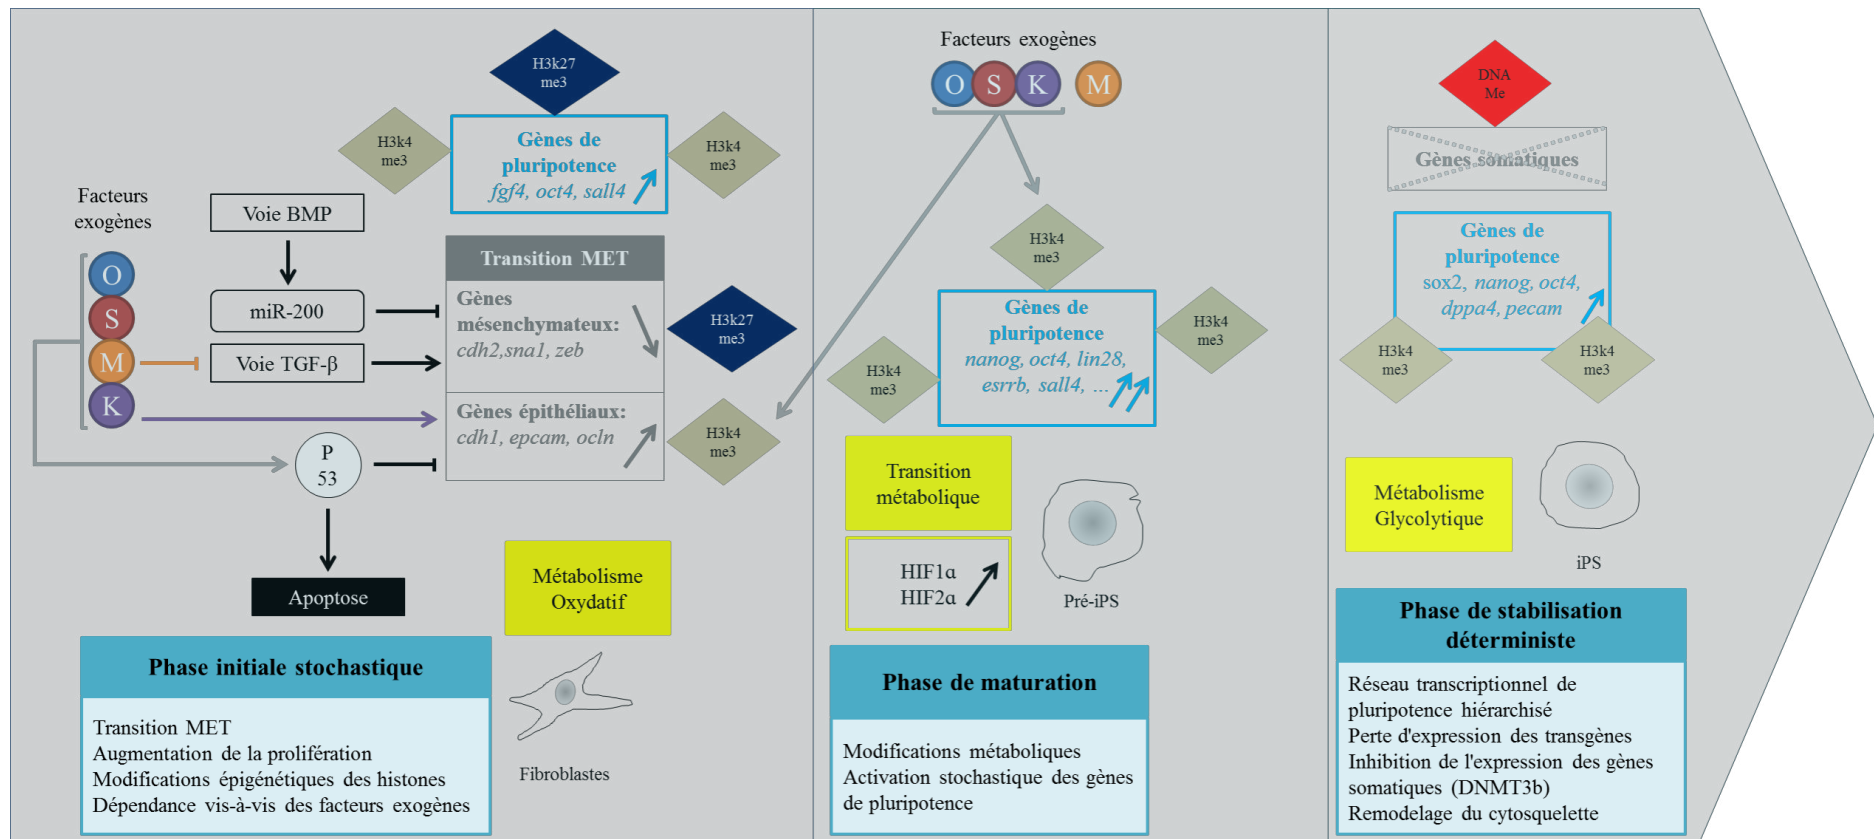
H3k27
me3

H3k4
me3

Gènes de pluripotence
fgf4, oct4, sall4

H3k4
me3

Facteurs exogènes

Voie BMP

O
S
M
K

miR-200

Voie TGF-β

Transition MET

Gènes mésenchymateux:
cdh2,sna1, zeb

H3k27
me3

Gènes épithéliaux:
cdh1, epcam, ocln

H3k4
me3

P
53

Apoptose

Métabolisme
Oxydatif

Fibroblastes

Phase initiale stochastique

Transition MET
Augmentation de la prolifération
Modifications épigénétiques des histones
Dépendance vis-à-vis des facteurs exogènes

Facteurs exogènes

O S K M

H3k4
me3

H3k4
me3

Gènes de pluripotence
nanog, oct4, lin28, esrrb, sall4, …

H3k4
me3

Transition métabolique

HIF1α
HIF2α

Pré-iPS

Phase de maturation

Modifications métaboliques
Activation stochastique des gènes de pluripotence

DNA
Me

Gènes somatiques

Gènes de pluripotence
sox2, nanog, oct4, dppa4, pecam

H3k4
me3

H3k4
me3

Métabolisme
Glycolytique

iPS

Phase de stabilisation déterministe

Réseau transcriptionnel de pluripotence hiérarchisé
Perte d'expression des transgènes
Inhibition de l'expression des gènes somatiques (DNMT3b)
Remodelage du cytosquelette